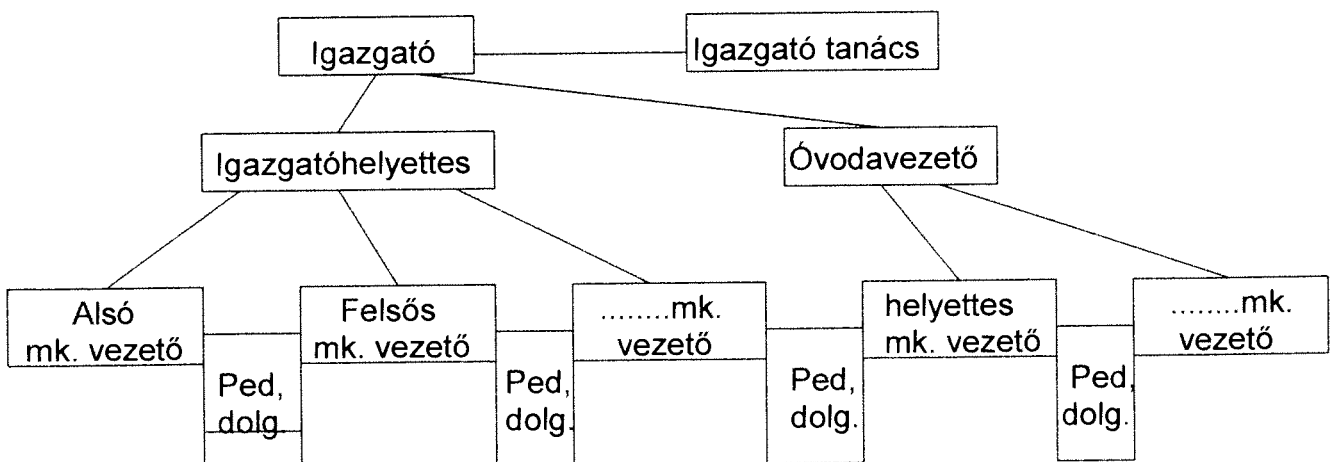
Igazgató

Igazgató tanács

Igazgatóhelyettes

Óvodavezető

Alsó mk. vezető

Ped, dolg.

Felsős mk. vezető

Ped, dolg.

........mk. vezető

Ped, dolg.

helyettes mk. vezető

Ped, dolg.

........mk. vezető